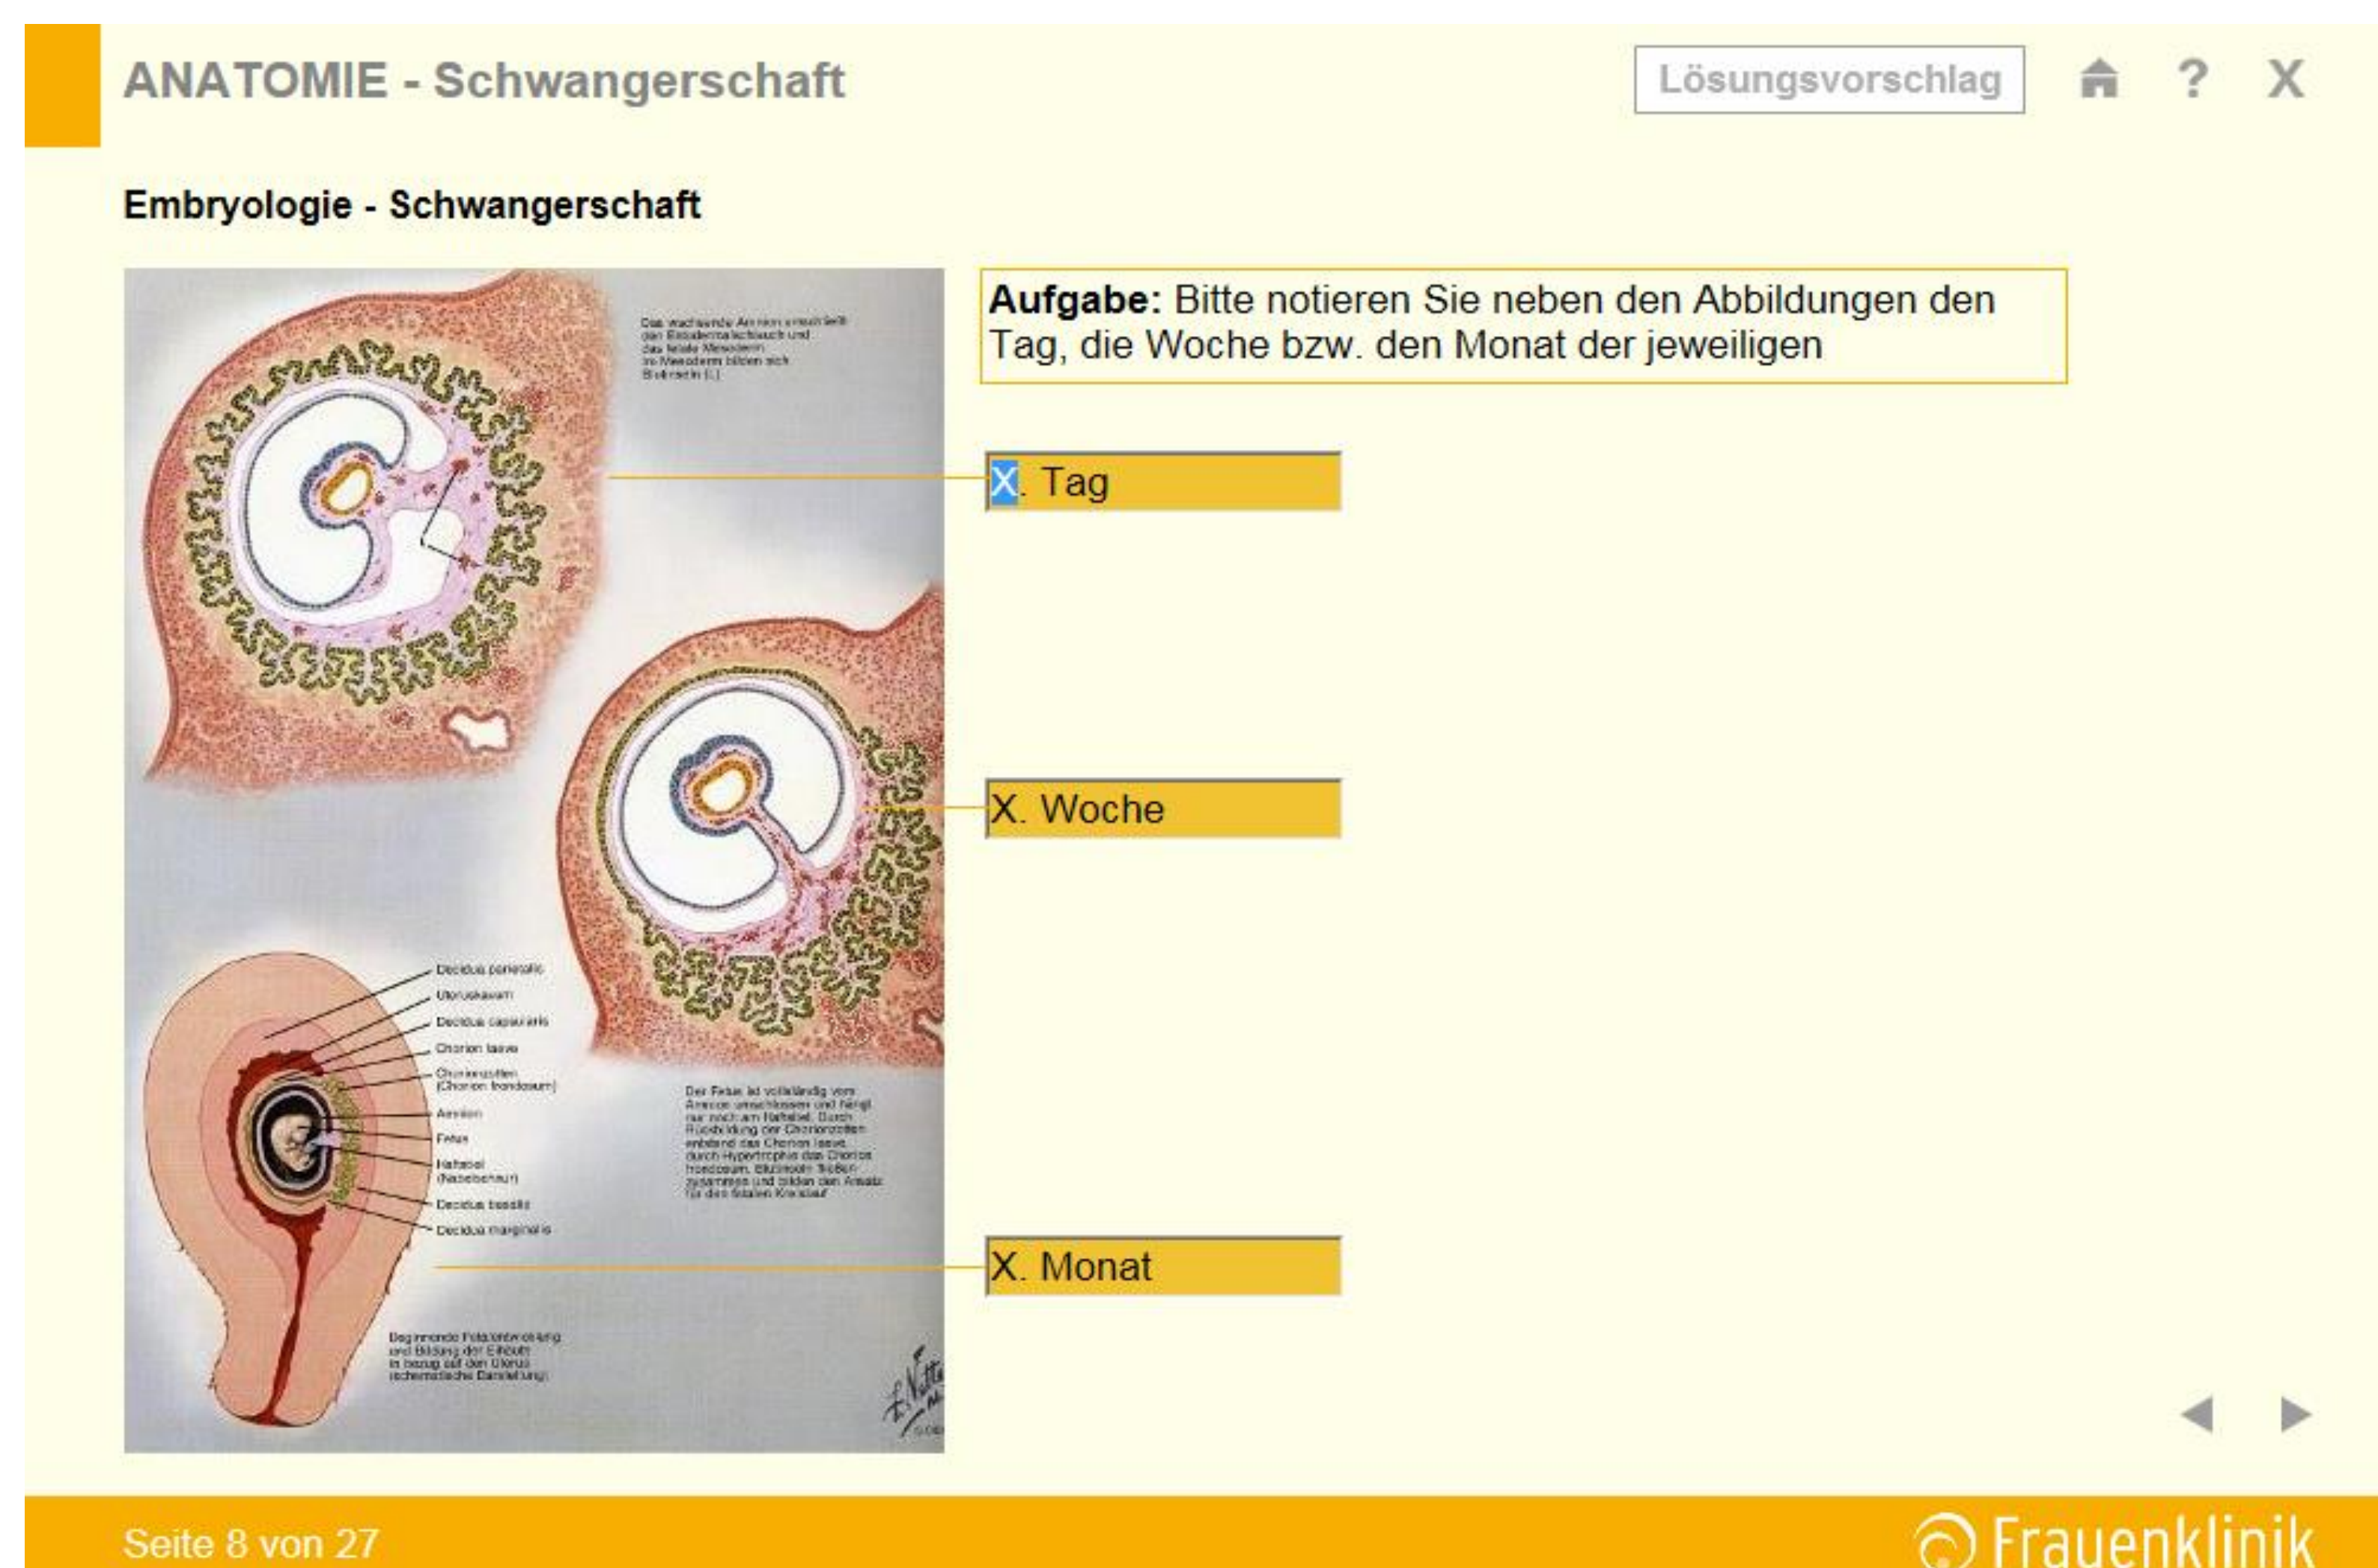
ANATOMIE - Schwangerschaft

Lösungsvorschlag

?

X

Embryologie - Schwangerschaft

Das wachsende Amnion umschließt den Dottersackschlauch und das fetale Mesoderm. Im Mesoderm bilden sich Blutinseln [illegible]

Aufgabe: Bitte notieren Sie neben den Abbildungen den Tag, die Woche bzw. den Monat der jeweiligen

X. Tag

X. Woche

Decidua parietalis
Uteruskavum
Decidua capsularis
Chorion laeve
Chorionzotten (Chorion frondosum)
Amnion
Fetus
Nabel (Nabelschnur)
Decidua basalis
Decidua marginalis

Der Fetus ist vollständig vom Amnion umschlossen und hängt nur noch am Nabel. Durch Rückbildung der Chorionzotten entsteht das Chorion laeve, durch Hypertrophie das Chorion frondosum. Blutinseln fließen zusammen und bilden den Ansatz für den fetalen Kreislauf

X. Monat

Beginnende Fetalentwicklung und Bildung der Eihaut in bezug auf den Uterus (schematische Darstellung)

Seite 8 von 27

Frauenklinik